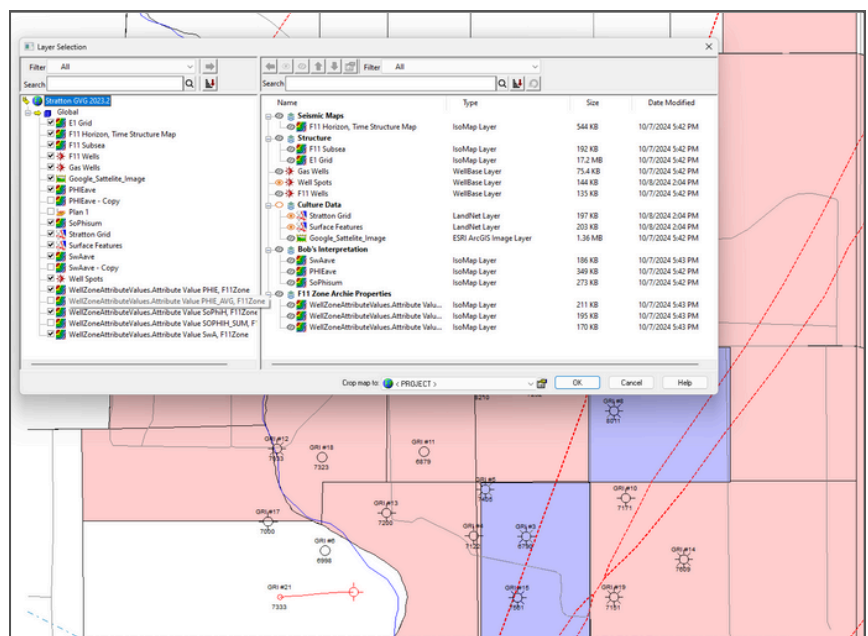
Layer Selection

Filter All
Search

Stratton GVG 2023.2
Global
E1 Grid
F11 Horizon, Time Structure Map
F11 Subsea
F11 Wells
Gas Wells
Google_Sattelite_Image
PHIEave
PHIEave - Copy
Plan 1
SoPhisum
Stratton Grid
Surface Features
SwAave
SwAave - Copy
Well Spots
WellZoneAttributeValues.Attribute Value PHIE, F11Zone
WellZoneAttributeValues.Attribute Value PHIE_AVG, F11Zone
WellZoneAttributeValues.Attribute Value SoPhiH, F11Zone
WellZoneAttributeValues.Attribute Value SOPHIH_SUM, F
WellZoneAttributeValues.Attribute Value SwA, F11Zone

Filter All
Search

| Name | Type | Size | Date Modified |
|---|---|---|---|
| Seismic Maps | | | |
| F11 Horizon, Time Structure Map | IsoMap Layer | 544 KB | 10/7/2024 5:42 PM |
| Structure | | | |
| F11 Subsea | IsoMap Layer | 192 KB | 10/7/2024 5:42 PM |
| E1 Grid | IsoMap Layer | 17.2 MB | 10/7/2024 5:42 PM |
| Gas Wells | WellBase Layer | 75.4 KB | 10/7/2024 5:42 PM |
| Well Spots | WellBase Layer | 144 KB | 10/8/2024 2:04 PM |
| F11 Wells | WellBase Layer | 135 KB | 10/7/2024 5:42 PM |
| Culture Data | | | |
| Stratton Grid | LandNet Layer | 197 KB | 10/8/2024 2:04 PM |
| Surface Features | LandNet Layer | 203 KB | 10/8/2024 2:04 PM |
| Google_Sattelite_Image | ESRI ArcGIS Image Layer | 1.36 MB | 10/7/2024 5:42 PM |
| Bob's Interpretation | | | |
| SwAave | IsoMap Layer | 186 KB | 10/7/2024 5:43 PM |
| PHIEave | IsoMap Layer | 349 KB | 10/7/2024 5:42 PM |
| SoPhisum | IsoMap Layer | 273 KB | 10/7/2024 5:42 PM |
| F11 Zone Archie Properties | | | |
| WellZoneAttributeValues.Attribute Valu... | IsoMap Layer | 211 KB | 10/7/2024 5:43 PM |
| WellZoneAttributeValues.Attribute Valu... | IsoMap Layer | 195 KB | 10/7/2024 5:43 PM |
| WellZoneAttributeValues.Attribute Valu... | IsoMap Layer | 170 KB | 10/7/2024 5:43 PM |

Crop map to: < PROJECT >
OK Cancel Help

GRI #12 7333
GRI #18 7323
GRI #11 6979
GRI #6 6011
GRI #17 7050
GRI #13 7250
GRI #5
GRI #4 7132
GRI #3 6790
GRI #10 7171
GRI #8 6998
GRI #14 7609
GRI #21 7333
GRI #16 7151
GRI #19 7151